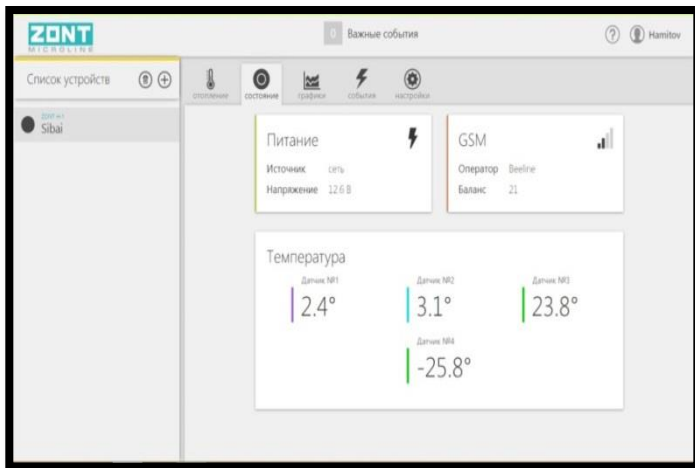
ZONT
MICROLINE

0 Важные события

? Hamitov

Список устройств

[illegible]
Sibai

отопление
состояние
графики
события
настройки

Питание
Источник сеть
Напряжение 12.6 В

GSM
Оператор Beeline
Баланс 21

Температура
Датчик №1
2.4°
Датчик №2
3.1°
Датчик №3
23.8°
Датчик №4
-25.8°